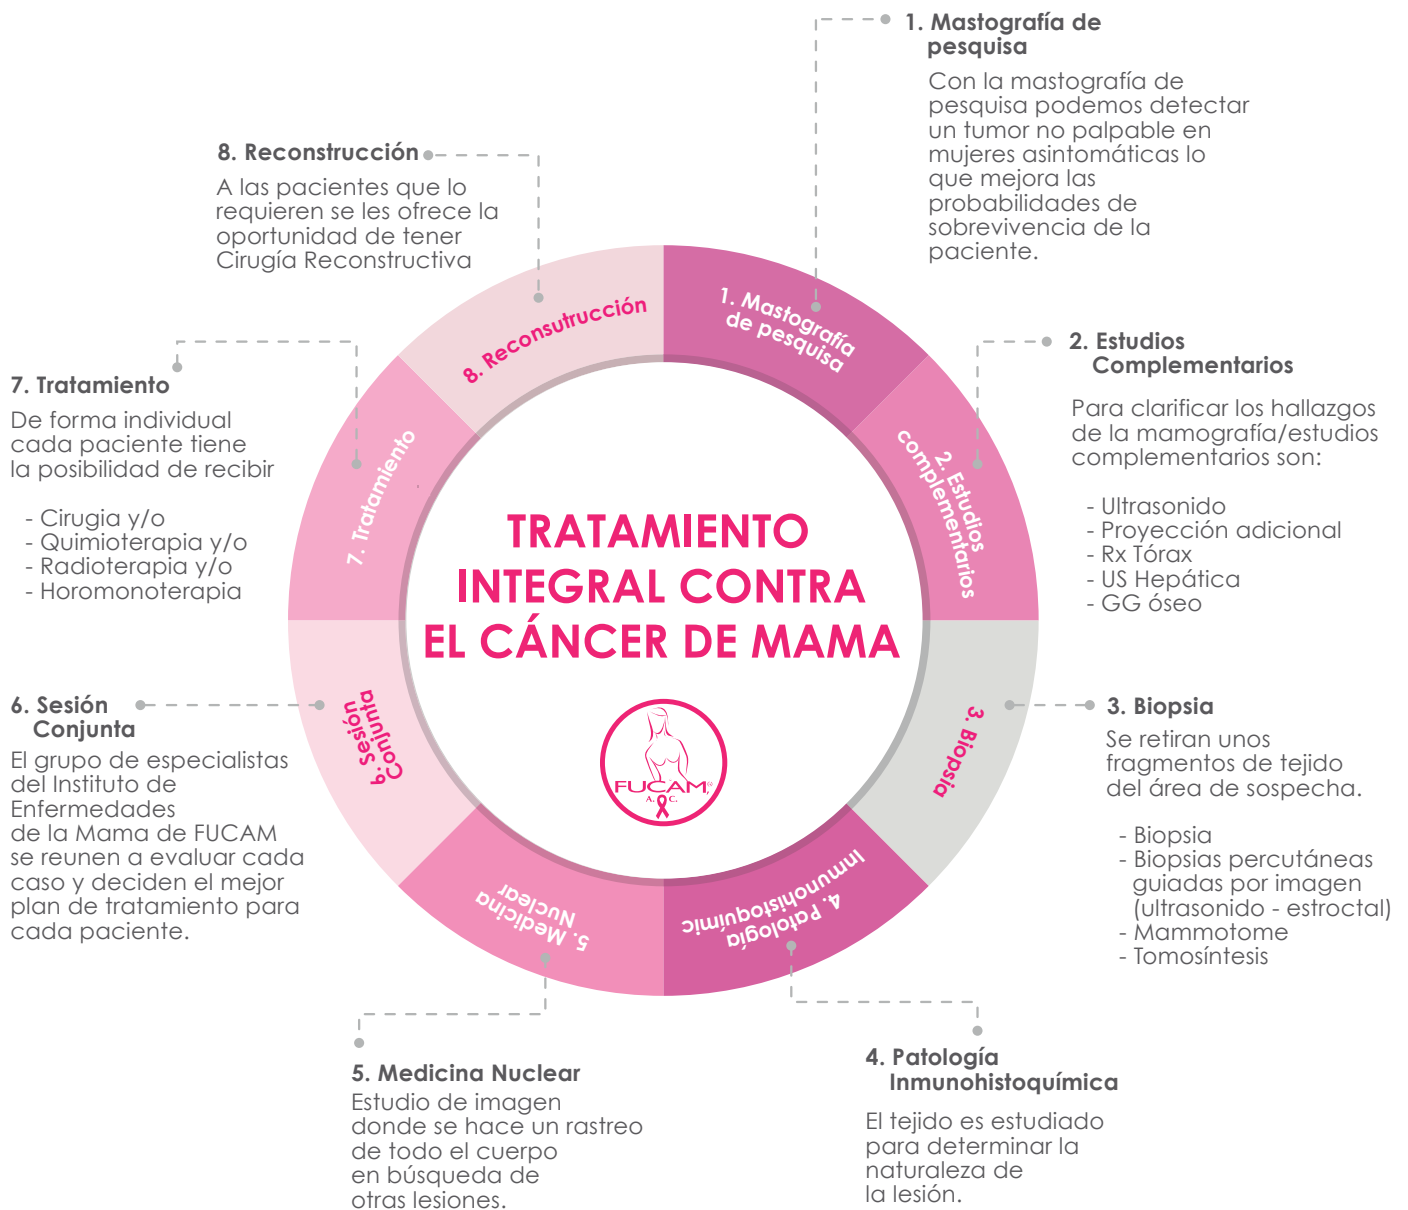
1. Mastografía de pesquisa

Con la mastografía de pesquisa podemos detectar un tumor no palpable en mujeres asintomáticas lo que mejora las probabilidades de sobrevivencia de la paciente.

8. Reconstrucción

A las pacientes que lo requieren se les ofrece la oportunidad de tener Cirugía Reconstructiva

2. Estudios Complementarios

Para clarificar los hallazgos de la mamografía/estudios complementarios son:

- Ultrasonido
- Proyección adicional
- Rx Tórax
- US Hepática
- GG óseo

7. Tratamiento

De forma individual cada paciente tiene la posibilidad de recibir

- Cirugia y/o
- Quimioterapia y/o
- Radioterapia y/o
- Horomonoterapia

8. Reconsutrucción

1. Mastografía de pesquisa

2. Estudios complementarios

7. Tratamiento

TRATAMIENTO INTEGRAL CONTRA EL CÁNCER DE MAMA

FUCAM A.C.

6. Sesión Conjunta

3. Biopsia

5. Medicina Nuclear

4. Patología Inmunohistoquímic

6. Sesión Conjunta

El grupo de especialistas del Instituto de Enfermedades de la Mama de FUCAM se reunen a evaluar cada caso y deciden el mejor plan de tratamiento para cada paciente.

3. Biopsia

Se retiran unos fragmentos de tejido del área de sospecha.

- Biopsia
- Biopsias percutáneas guiadas por imagen (ultrasonido - estroctal)
- Mammotome
- Tomosíntesis

5. Medicina Nuclear

Estudio de imagen donde se hace un rastreo de todo el cuerpo en búsqueda de otras lesiones.

4. Patología Inmunohistoquímica

El tejido es estudiado para determinar la naturaleza de la lesión.